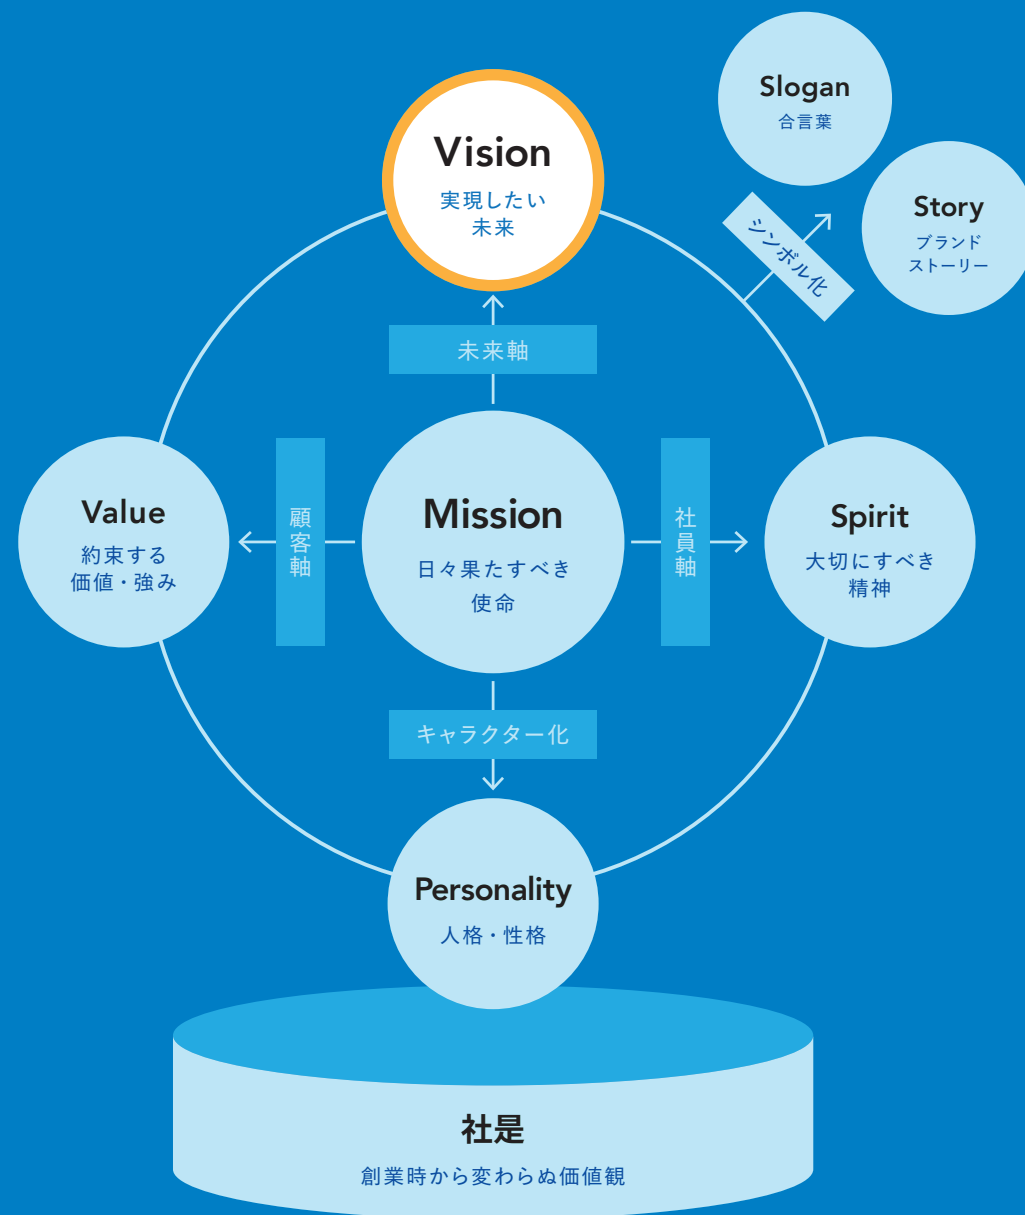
Slogan
合言葉

Vision
実現したい
未来

Story
ブランド
ストーリー

シンボル化

未来軸

Value
約束する
価値・強み

顧客軸

Mission
日々果たすべき
使命

社員軸

Spirit
大切にすべき
精神

キャラクター化

Personality
人格・性格

社是
創業時から変わらぬ価値観